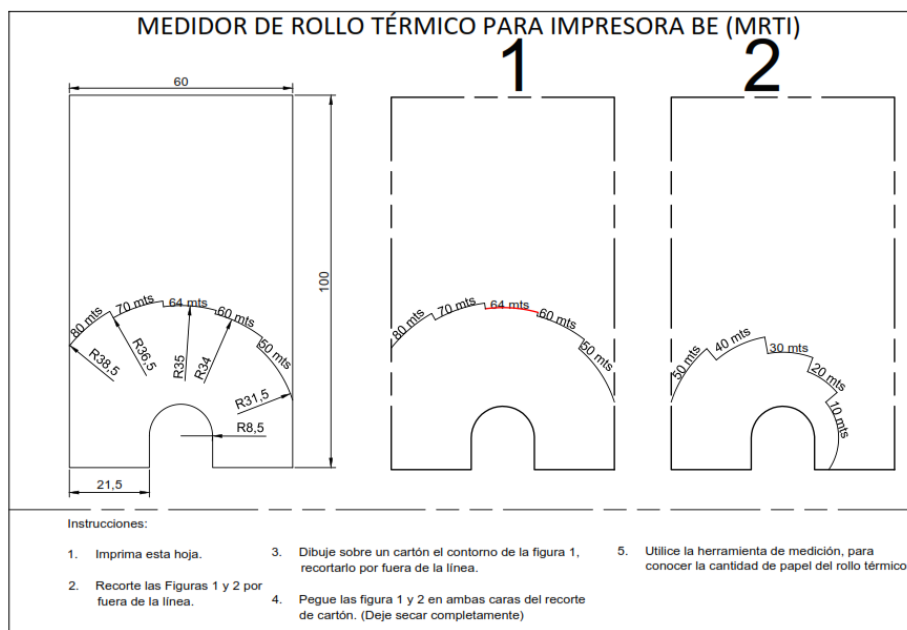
MEDIDOR DE ROLLO TÉRMICO PARA IMPRESORA BE (MRTI)

1

2

60

100

80 mts
70 mts
64 mts
60 mts
50 mts

R38,5
R36,5
R35
R34
R31,5
R8,5

21,5

80 mts
70 mts
64 mts
60 mts
50 mts

50 mts
40 mts
30 mts
20 mts
10 mts

Instrucciones:

1. Imprima esta hoja.

2. Recorte las Figuras 1 y 2 por fuera de la línea.

3. Dibuje sobre un cartón el contorno de la figura 1, recortarlo por fuera de la línea.

4. Pegue las figura 1 y 2 en ambas caras del recorte de cartón. (Deje secar completamente)

5. Utilice la herramienta de medición, para conocer la cantidad de papel del rollo térmico